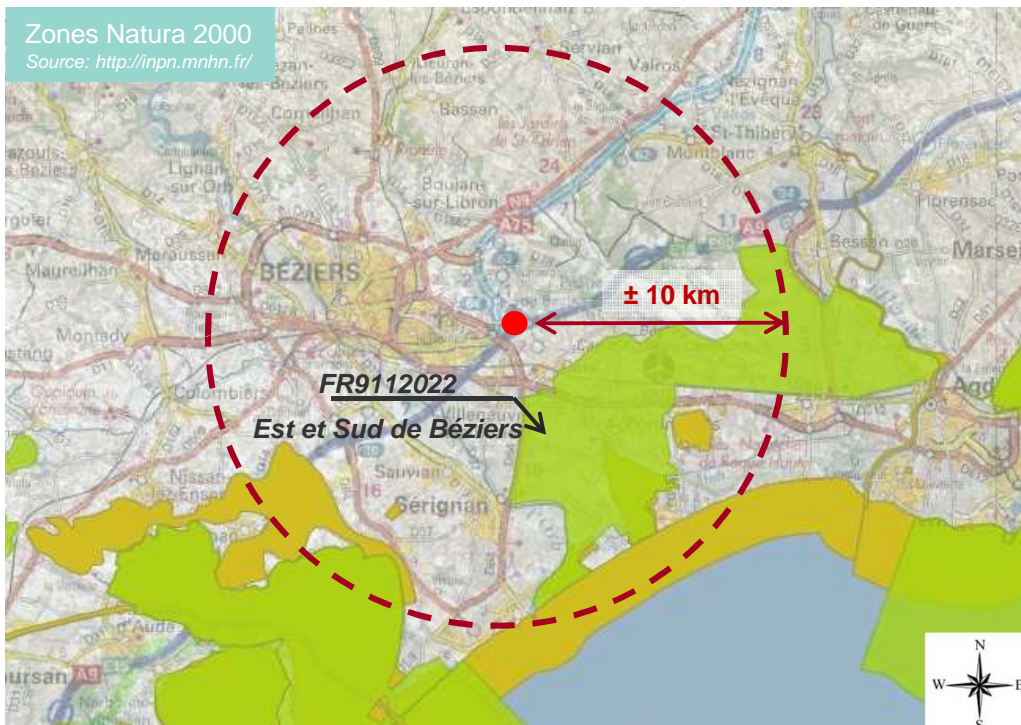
Zones Natura 2000
Source: http://inpn.mnhn.fr/

± 10 km

FR9112022
Est et Sud de Béziers

BÉZIERS
Servian
Bassan
Boujan-sur-Libron
Corneilhan
Lignan-sur-Orb
Maureilhan
Maraussan
Montady
Colombiers
Nissan-lez-Ensérune
Villeneuve
Sauvian
Sérignan
Montblanc
St-Thibéry
Valros
Nézignan-l'Évêque
Florensac
Bessan
Marseillan
Agde
Vendres
Lespignan
Fleury d'Aude
Coursan
A9
A75
N
S
W
E